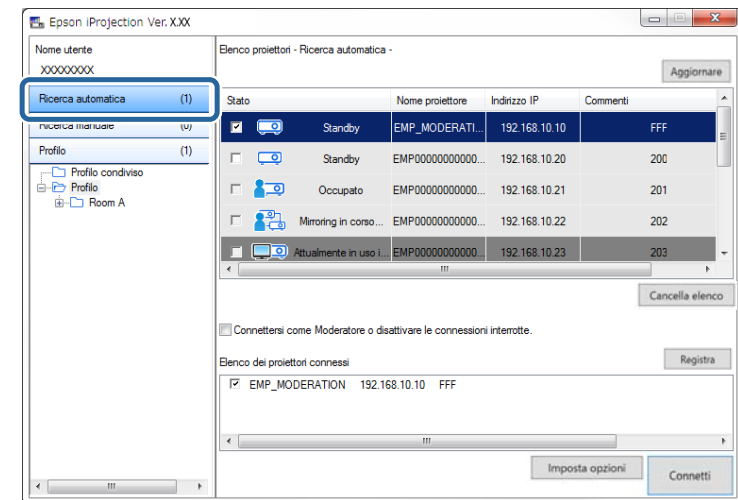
Epson iProjection Ver. X.XX

Nome utente
XXXXXXXX

Ricerca automatica (1)
Ricerca manuale (0)
Profilo (1)
Profilo condiviso
Profilo
Room A

Elenco proiettori - Ricerca automatica -

Aggiornare

| Stato | Nome proiettore | Indirizzo IP | Commenti |
|---|---|---|---|
| Standby | EMP_MODERATI... | 192.168.10.10 | FFF |
| Standby | EMP000000000000... | 192.168.10.20 | 200 |
| Occupato | EMP000000000000... | 192.168.10.21 | 201 |
| Mirroring in corso... | EMP000000000000... | 192.168.10.22 | 202 |
| Attualmente in uso i... | EMP000000000000... | 192.168.10.23 | 203 |

Cancella elenco

Connettersi come Moderatore o disattivare le connessioni interrotte.

Elenco dei proiettori connessi

Registra

EMP_MODERATION 192.168.10.10 FFF

Imposta opzioni

Connetti